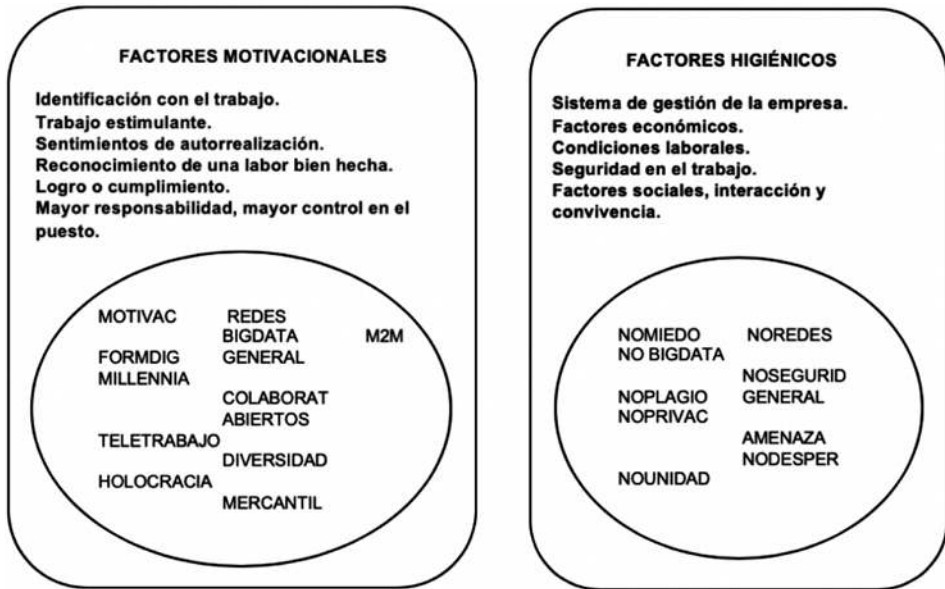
FACTORES MOTIVACIONALES

Identificación con el trabajo.
Trabajo estimulante.
Sentimientos de autorrealización.
Reconocimiento de una labor bien hecha.
Logro o cumplimiento.
Mayor responsabilidad, mayor control en el puesto.

MOTIVAC
REDES
BIGDATA
M2M
FORMDIG
GENERAL
MILLENNIA
COLABORAT
ABIERTOS
TELETRABAJO
DIVERSIDAD
HOLOCRACIA
MERCANTIL

FACTORES HIGIÉNICOS

Sistema de gestión de la empresa.
Factores económicos.
Condiciones laborales.
Seguridad en el trabajo.
Factores sociales, interacción y convivencia.

NOMIEDO
NOREDES
NO BIGDATA
NOSEGURID
NOPLAGIO
GENERAL
NOPRIVAC
AMENAZA
NODESPER
NOUNIDAD